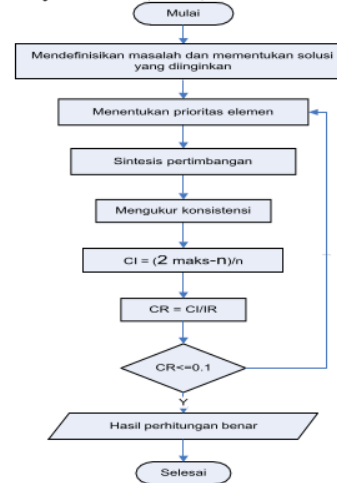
Mulai

Mendefinisikan masalah dan mementukan solusi yang diinginkan

Menentukan prioritas elemen

Sintesis pertimbangan

Mengukur konsistensi

CI = (2 maks-n)/n

CR = CI/IR

CR<=0.1

Y

Hasil perhitungan benar

Selesai